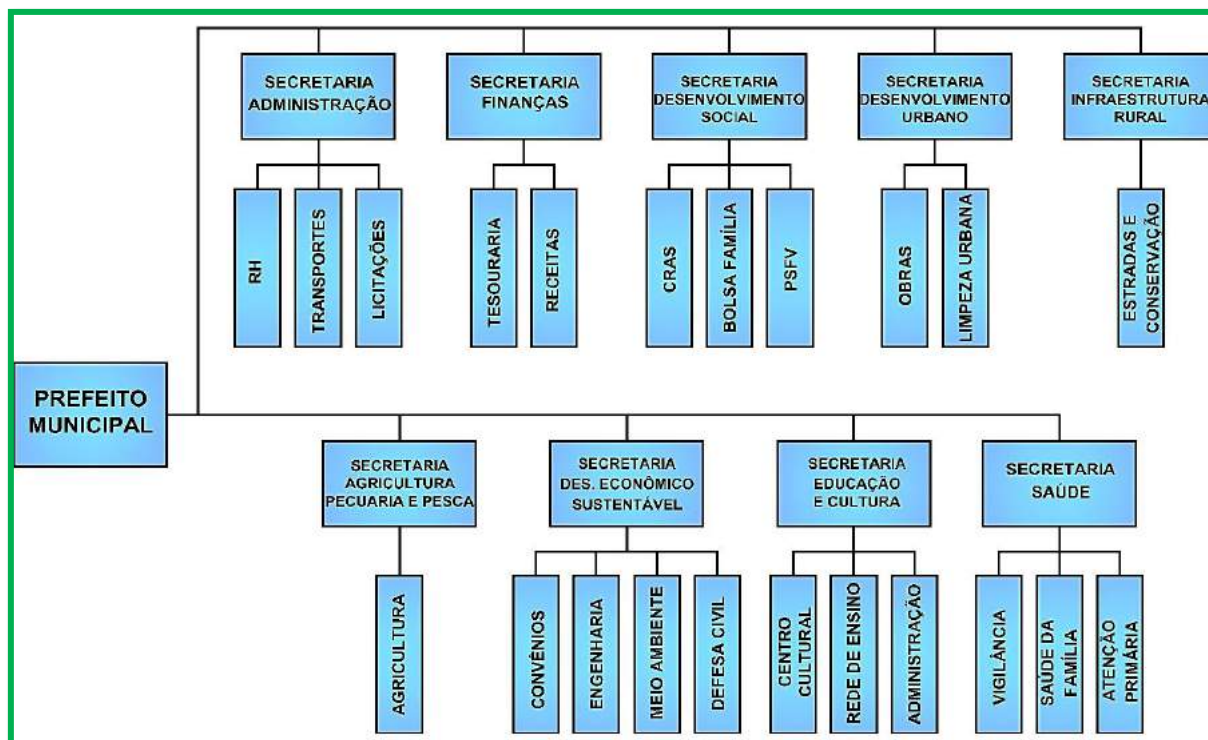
PREFEITO MUNICIPAL

SECRETARIA ADMINISTRAÇÃO

RH

TRANSPORTES

LICITAÇÕES

SECRETARIA FINANÇAS

TESOURARIA

RECEITAS

SECRETARIA DESENVOLVIMENTO SOCIAL

CRAS

BOLSA FAMÍLIA

PSFV

SECRETARIA DESENVOLVIMENTO URBANO

OBRAS

LIMPEZA URBANA

SECRETARIA INFRAESTRUTURA RURAL

ESTRADAS E CONSERVAÇÃO

SECRETARIA AGRICULTURA PECUARIA E PESCA

AGRICULTURA

SECRETARIA DES. ECONÔMICO SUSTENTÁVEL

CONVÊNIOS

ENGENHARIA

MEIO AMBIENTE

DEFESA CIVIL

SECRETARIA EDUCAÇÃO E CULTURA

CENTRO CULTURAL

REDE DE ENSINO

ADMINISTRAÇÃO

SECRETARIA SAÚDE

VIGILÂNCIA

SAÚDE DA FAMÍLIA

ATENÇÃO PRIMÁRIA